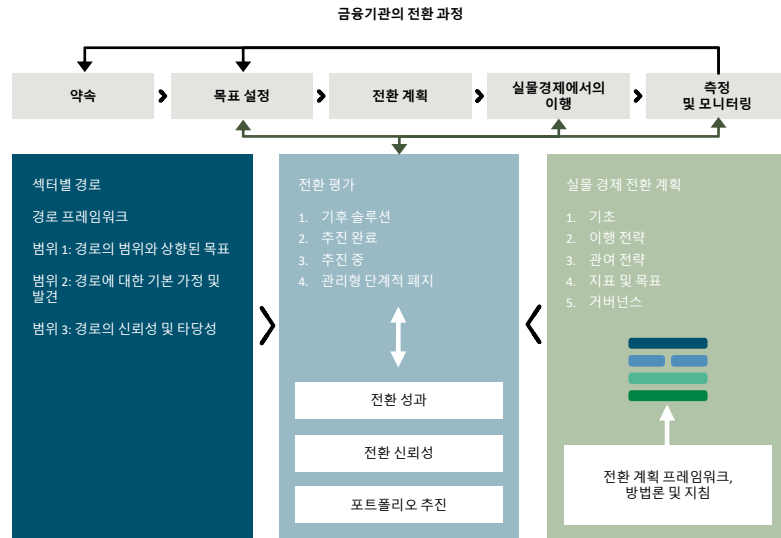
금융기관의 전환 과정

약속

목표 설정

전환 계획

실물경제에서의 이행

측정 및 모니터링

섹터별 경로

경로 프레임워크

범위 1: 경로의 범위와 상향된 목표

범위 2: 경로에 대한 기본 가정 및 발견

범위 3: 경로의 신뢰성 및 타당성

전환 평가

1. 기후 솔루션
2. 추진 완료
3. 추진 중
4. 관리형 단계적 폐지

전환 성과

전환 신뢰성

포트폴리오 추진

실물 경제 전환 계획

1. 기초
2. 이행 전략
3. 관여 전략
4. 지표 및 목표
5. 거버넌스

전환 계획 프레임워크, 방법론 및 지침